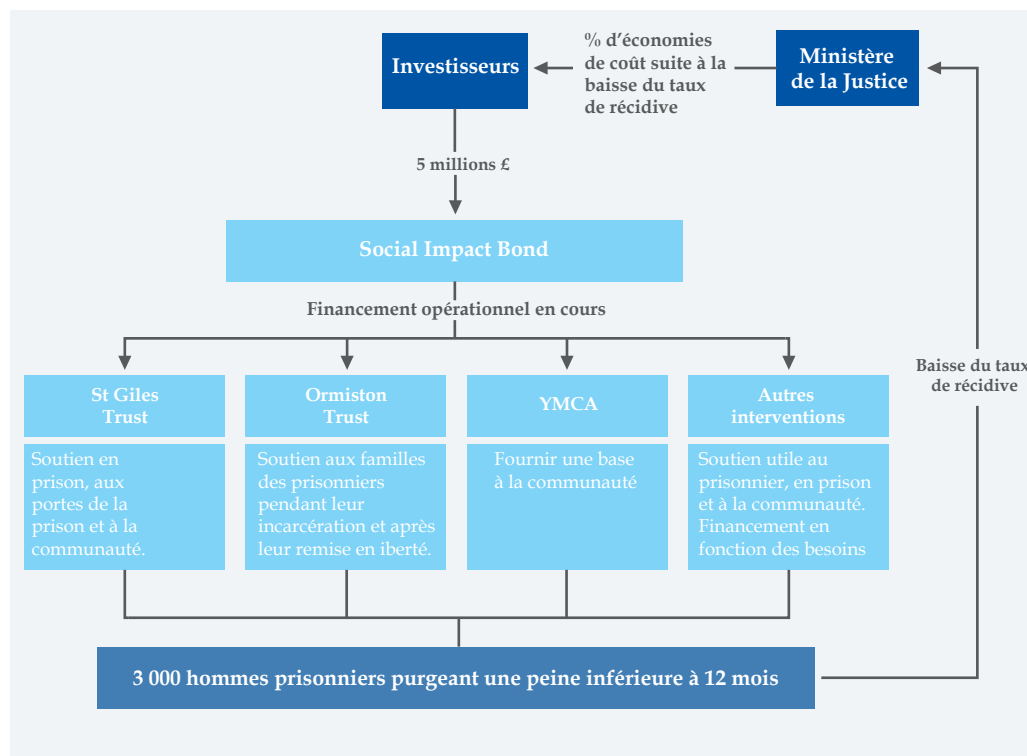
Investisseurs

% d'économies de coût suite à la baisse du taux de récidive

Ministère de la Justice

5 millions £

Social Impact Bond

Financement opérationnel en cours

Baisse du taux de récidive

St Giles Trust

Soutien en prison, aux portes de la prison et à la communauté.

Ormiston Trust

Soutien aux familles des prisonniers pendant leur incarcération et après leur remise en iberté.

YMCA

Fournir une base à la communauté

Autres interventions

Soutien utile au prisonnier, en prison et à la communauté. Financement en fonction des besoins

3 000 hommes prisonniers purgeant une peine inférieure à 12 mois